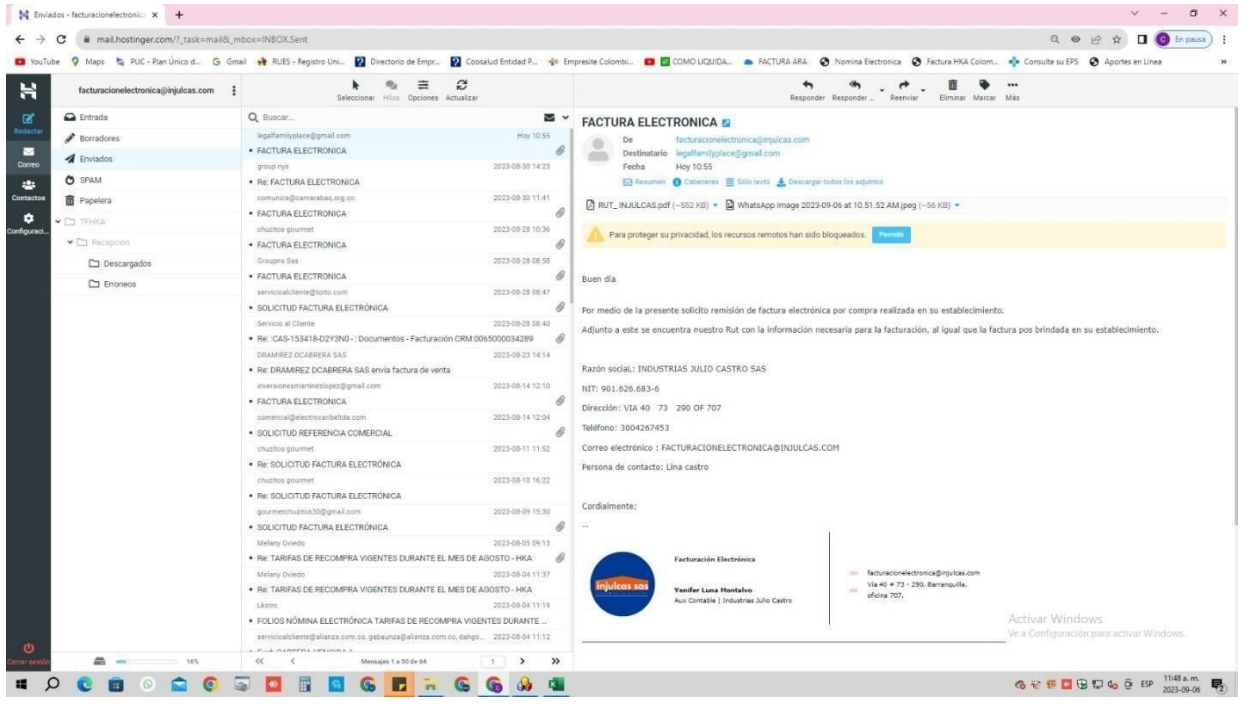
Enviados - facturacionelectronic ×   +

mail.hostinger.com/?_task=mail&_mbox=INBOX.Sent

En pausa

YouTube  Maps  PUC - Plan Único d...  Gmail  RUES - Registro Uni...  Directorio de Empr...  Coosalud Entidad P...  Empresite Colombi...  COMO LIQUIDA...  FACTURA ARA  Nomina Electronica  Factura HKA Colom...  Consulte su EPS  Aportes en Linea

facturacionelectronica@injulcas.com

Seleccionar  Hilos  Opciones  Actualizar

Responder  Responder...  Reenviar  Eliminar  Marcar  Más

Redactar
Correo
Contactos
Configuraci...
Cerrar sesión

Entrada
Borradores
Enviados
SPAM
Papelera
TFHKA
Recepcion
Descargados
Erroneos

Buscar...

legalfamilyplace@gmail.com  Hoy 10:55
• FACTURA ELECTRONICA
group nys  2023-08-30 14:23
• Re: FACTURA ELECTRONICA
comunica@camarabaq.org.co  2023-08-30 11:41
• FACTURA ELECTRONICA
chuzitos gourmet  2023-08-28 10:36
• FACTURA ELECTRONICA
Groupns Sas  2023-08-28 08:58
• FACTURA ELECTRONICA
servicioalcliente@tonto.com  2023-08-28 08:47
• SOLICITUD FACTURA ELECTRÓNICA
Servicio al Cliente  2023-08-28 08:40
• Re: :CAS-153418-D2Y3N0-: Documentos - Facturación CRM:0065000034289
DRAMIREZ-DCABRERA SAS  2023-08-23 14:14
• Re: DRAMIREZ DCABRERA SAS envia factura de venta
inversionesmartinezlopez@gmail.com  2023-08-14 12:10
• FACTURA ELECTRONICA
comercial@electrocaribeltda.com  2023-08-14 12:04
• SOLICITUD REFERENCIA COMERCIAL
chuzitos gourmet  2023-08-11 11:52
• Re: SOLICITUD FACTURA ELECTRÓNICA
chuzitos gourmet  2023-08-10 16:22
• Re: SOLICITUD FACTURA ELECTRÓNICA
gourmetchuzitos30@gmail.com  2023-08-09 15:30
• SOLICITUD FACTURA ELECTRÓNICA
Melany Oviedo  2023-08-05 09:13
• Re: TARIFAS DE RECOMPRA VIGENTES DURANTE EL MES DE AGOSTO - HKA
Melany Oviedo  2023-08-04 11:37
• Re: TARIFAS DE RECOMPRA VIGENTES DURANTE EL MES DE AGOSTO - HKA
Lkstro  2023-08-04 11:19
• FOLIOS NÓMINA ELECTRÓNICA TARIFAS DE RECOMPRA VIGENTES DURANTE ...
servicioalcliente@alianza.com.co, gabaunza@alianza.com.co, dahgo...  2023-08-04 11:12

16%
Mensajes 1 a 50 de 64   1

FACTURA ELECTRONICA
De  facturacionelectronica@injulcas.com
Destinatario  legalfamilyplace@gmail.com
Fecha  Hoy 10:55
Resumen  Cabeceras  Sólo texto  Descargar todos los adjuntos

RUT_INJULCAS.pdf (~552 KB)  WhatsApp Image 2023-09-06 at 10.51.52 AM.jpeg (~56 KB)

Para proteger su privacidad, los recursos remotos han sido bloqueados.  Permitir

Buen día

Por medio de la presente solicito remisión de factura electrónica por compra realizada en su establecimiento.

Adjunto a este se encuentra nuestro Rut con la información necesaria para la facturación, al igual que la factura pos brindada en su establecimiento.

Razón social: INDUSTRIAS JULIO CASTRO SAS

NIT: 901.626.683-6

Dirección: VIA 40 73 290 OF 707

Teléfono: 3004267453

Correo electrónico : FACTURACIONELECTRONICA@INJULCAS.COM

Persona de contacto: Lina castro

Cordialmente;

--

Facturación Electrónica
injulcas sas
Yenifer Luna Montalvo
Aux Contable | Industrias Julio Castro
facturacionelectronica@injulcas.com
Via 40 # 73 - 290, Barranquilla, oficina 707.

Activar Windows
Ve a Configuración para activar Windows.

ESP  11:48 a. m.  2023-09-06